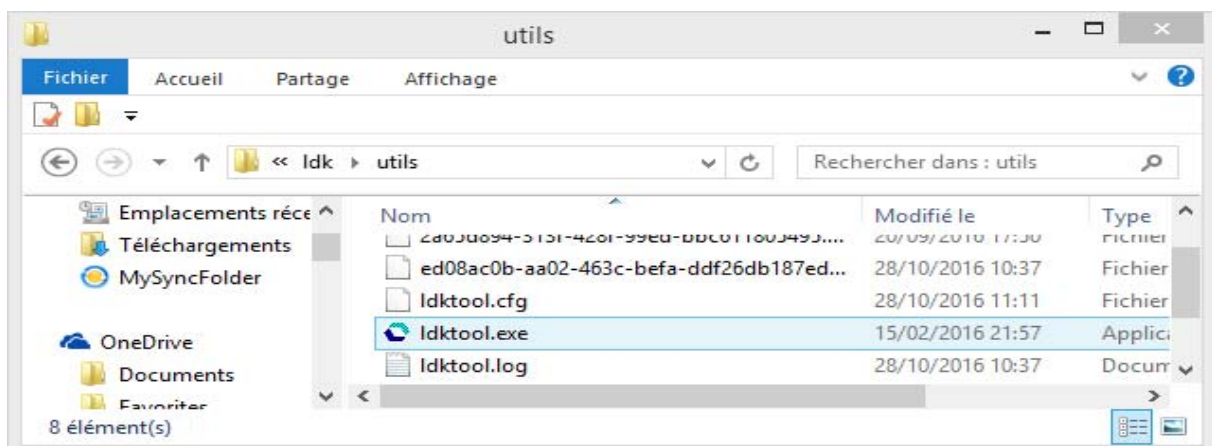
utils

Fichier Accueil Partage Affichage

« ldk › utils

Rechercher dans : utils

Emplacements réce
Téléchargements
MySyncFolder

OneDrive
Documents
Favorites

| Nom | Modifié le | Type |
|---|---|---|
| 2a05d894-515f-428f-99ed-bbc0118054​95.... | 20/09/2016 17:50 | Fichier |
| ed08ac0b-aa02-463c-befa-ddf26db187ed... | 28/10/2016 10:37 | Fichier |
| ldktool.cfg | 28/10/2016 11:11 | Fichier |
| ldktool.exe | 15/02/2016 21:57 | Applica |
| ldktool.log | 28/10/2016 10:37 | Docum |

8 élément(s)